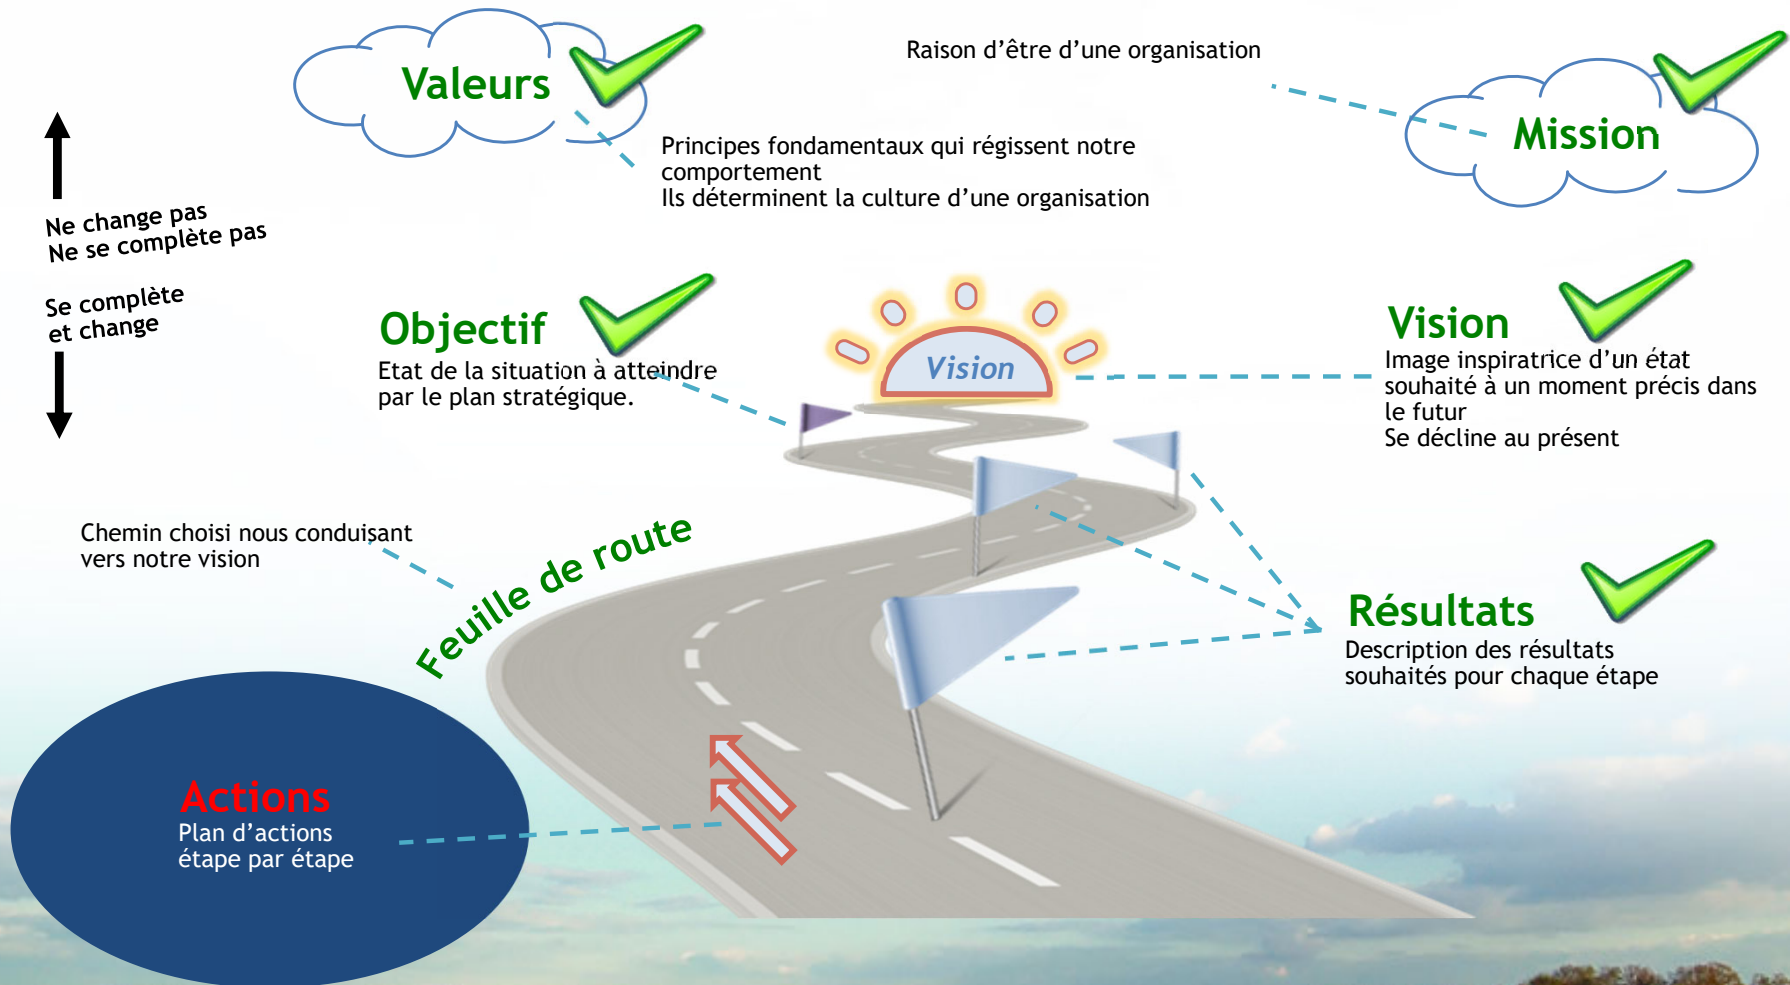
Valeurs

Raison d'être d'une organisation

Mission

Principes fondamentaux qui régissent notre comportement
Ils déterminent la culture d'une organisation

Ne change pas
Ne se complète pas

Se complète
et change

Objectif
Etat de la situation à atteindre par le plan stratégique.

Vision

Vision
Image inspiratrice d'un état souhaité à un moment précis dans le futur
Se décline au présent

Chemin choisi nous conduisant vers notre vision

Feuille de route

Résultats
Description des résultats souhaités pour chaque étape

Actions
Plan d'actions
étape par étape